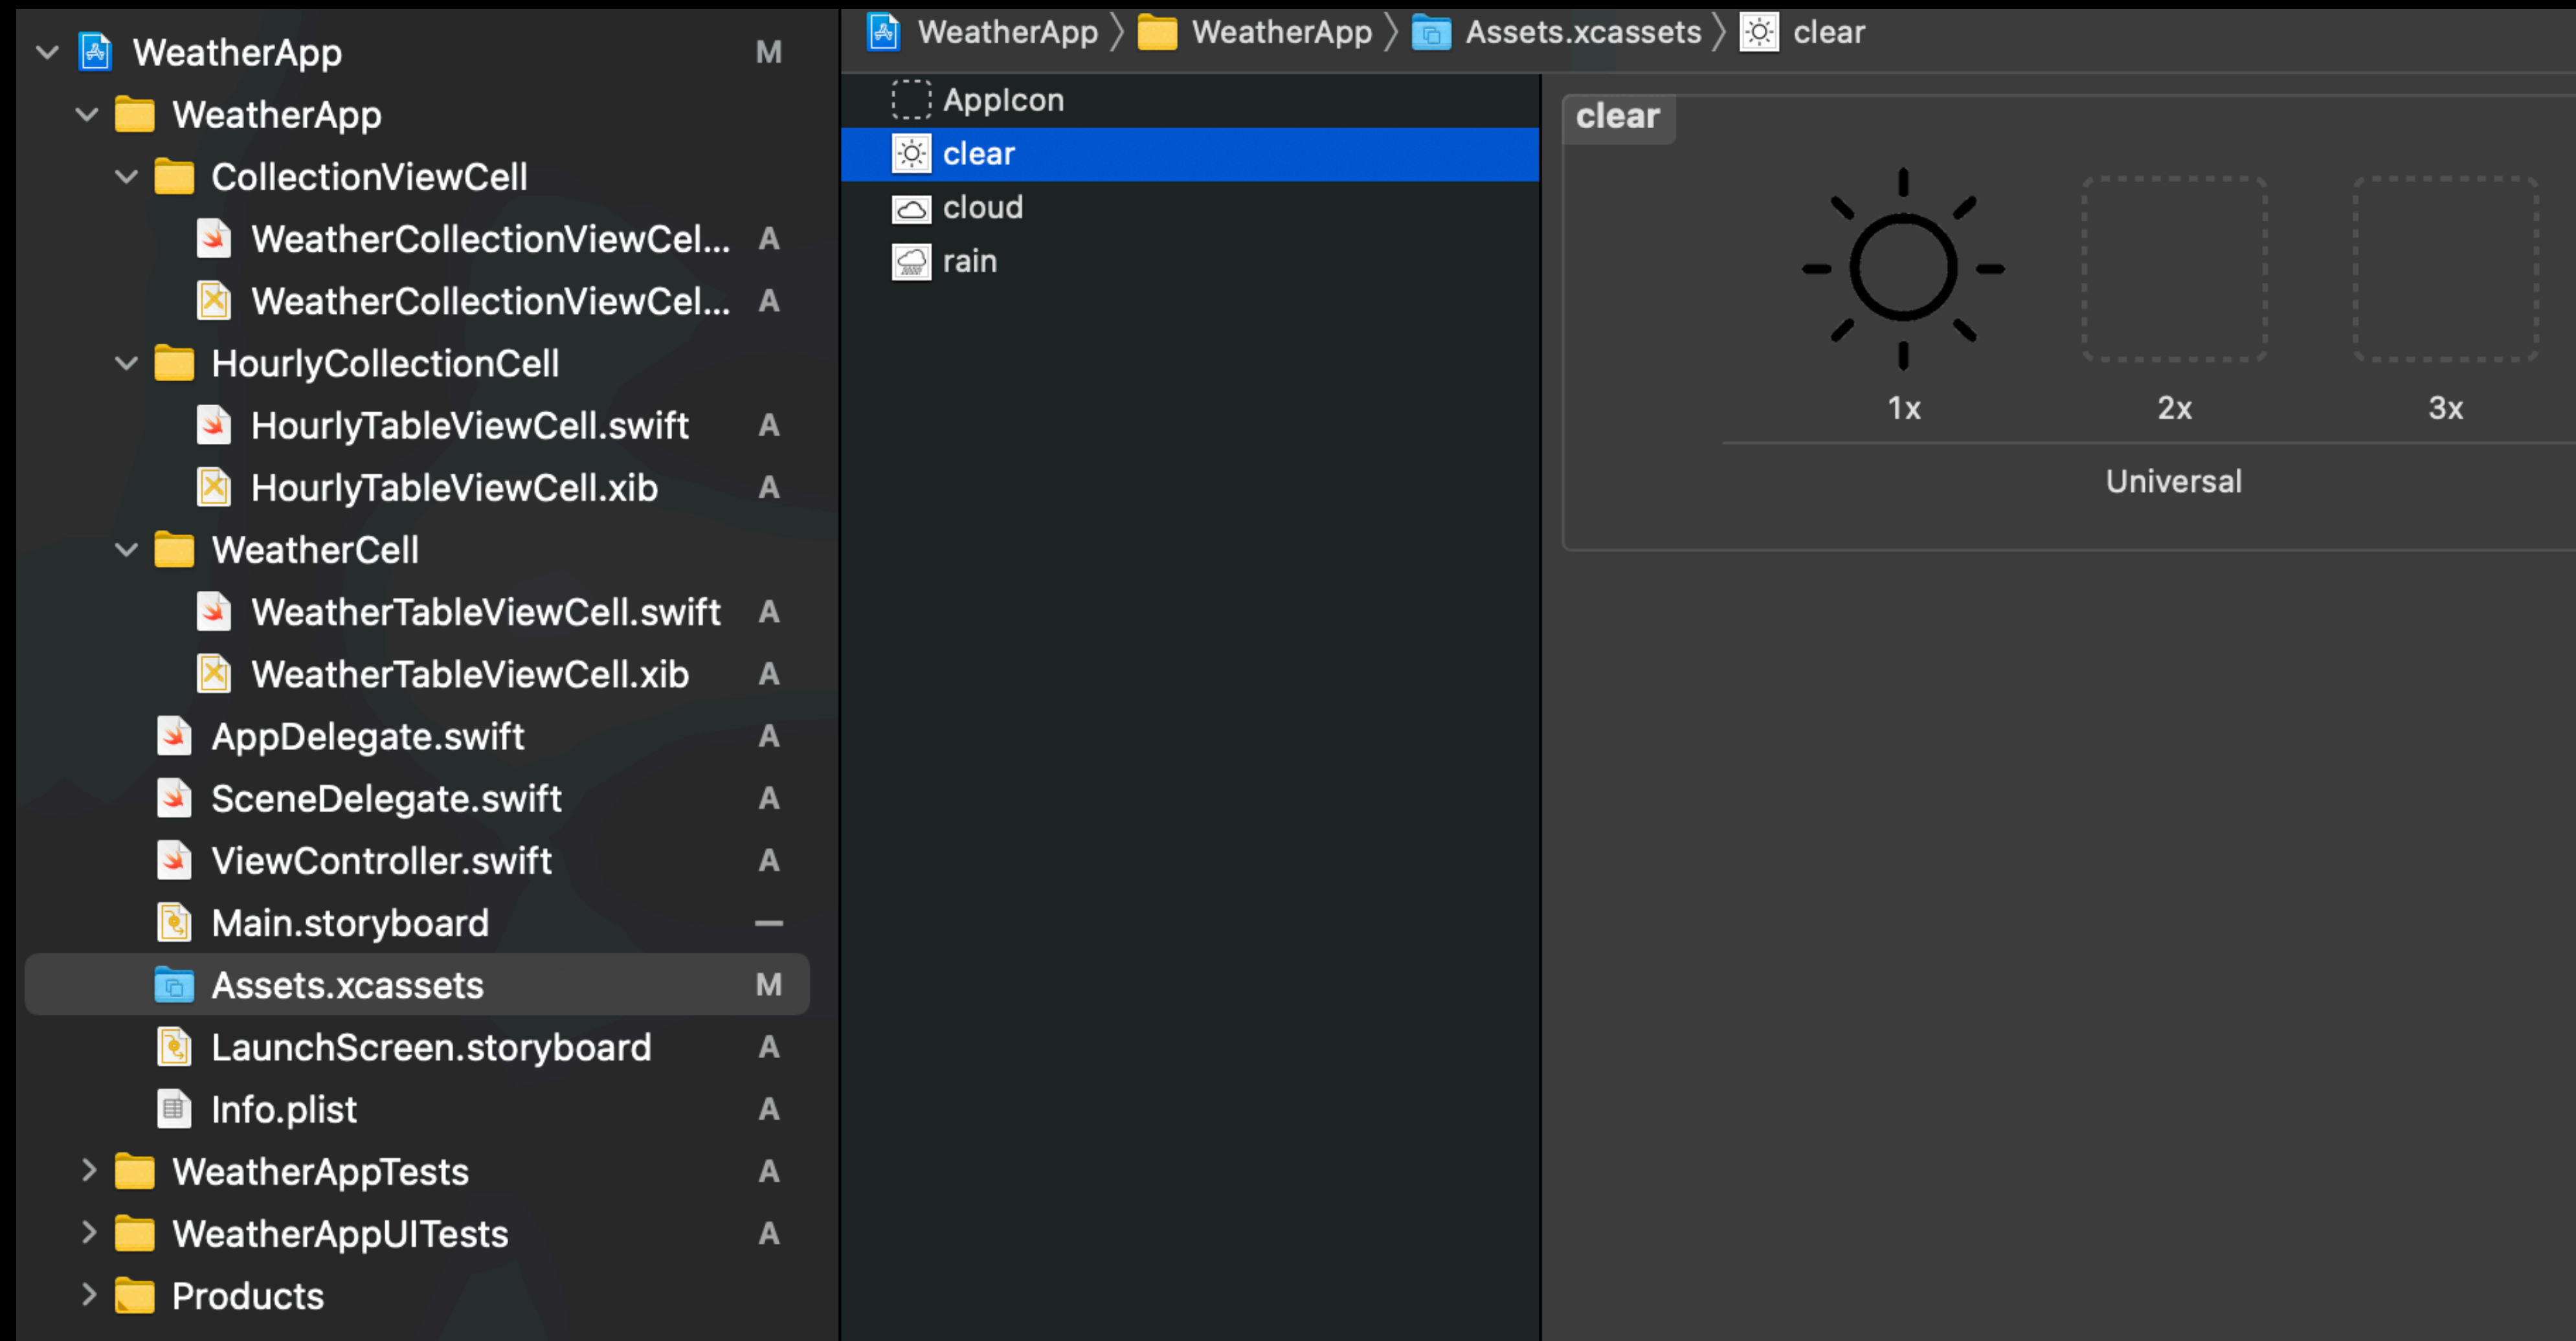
WeatherApp M
WeatherApp
CollectionViewCell
WeatherCollectionViewCel... A
WeatherCollectionViewCel... A
HourlyCollectionCell
HourlyTableViewCell.swift A
HourlyTableViewCell.xib A
WeatherCell
WeatherTableViewCell.swift A
WeatherTableViewCell.xib A
AppDelegate.swift A
SceneDelegate.swift A
ViewController.swift A
Main.storyboard —
Assets.xcassets M
LaunchScreen.storyboard A
Info.plist A
WeatherAppTests A
WeatherAppUITests A
Products

WeatherApp 〉 WeatherApp 〉 Assets.xcassets 〉 clear

AppIcon
clear
cloud
rain

clear
1x
2x
3x
Universal